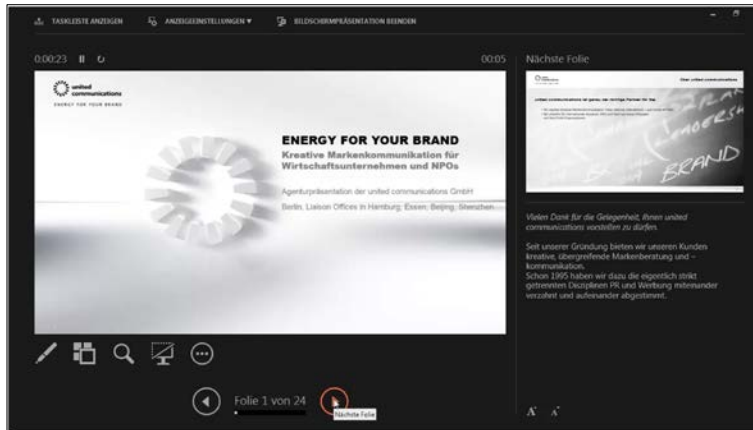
TASKLEISTE ANZEIGEN ANZEIGEEINSTELLUNGEN ▾ BILDSCHIRMPRÄSENTATION BEENDEN

0:00:23 00:05 Nächste Folie

united communications
ENERGY FOR YOUR BRAND

ENERGY FOR YOUR BRAND
Kreative Markenkommunikation für Wirtschaftsunternehmen und NPOs

Agenturpräsentation der united communications GmbH

Berlin, Liaison Offices in Hamburg, Essen, Beijing, Shenzhen

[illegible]

BRAND

Vielen Dank für die Gelegenheit, Ihnen united communications vorstellen zu dürfen.

Seit unserer Gründung bieten wir unseren Kunden kreative, übergreifende Markenberatung und -kommunikation.
Schon 1995 haben wir dazu die eigentlich strikt getrennten Disziplinen PR und Werbung miteinander verzahnt und aufeinander abgestimmt.

Folie 1 von 24

Nächste Folie

A A